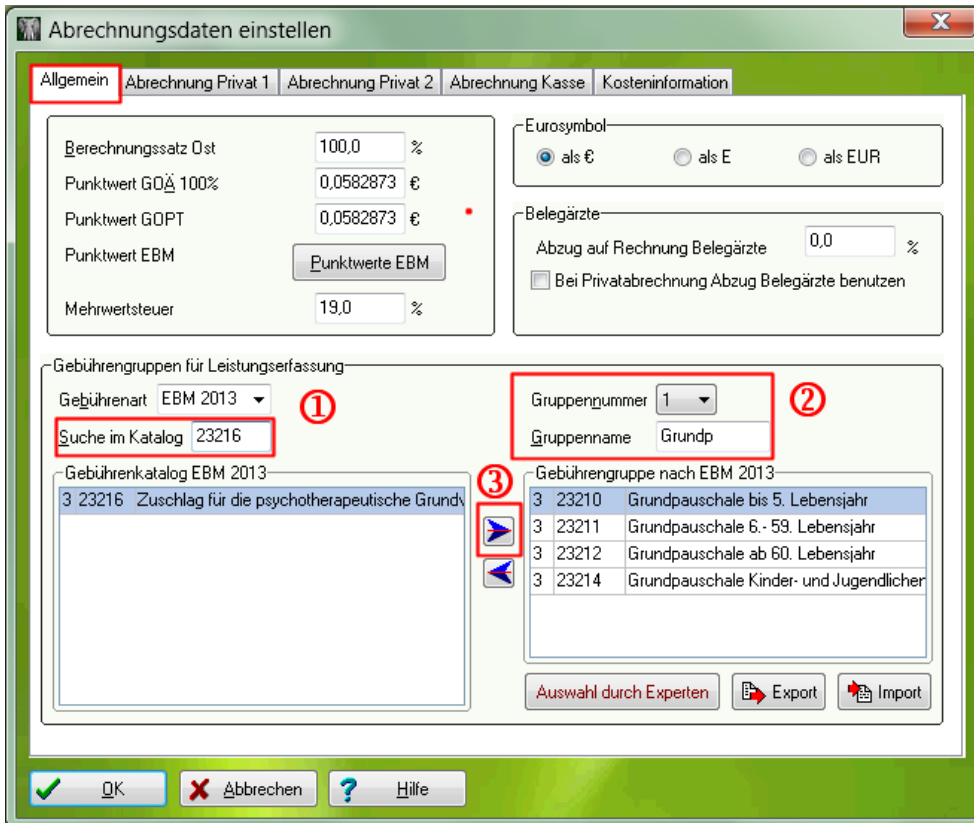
Abrechnungsdaten einstellen

Allgemein | Abrechnung Privat 1 | Abrechnung Privat 2 | Abrechnung Kasse | Kosteninformation

Berechnungssatz Ost 100,0 %
Punktwert GOÄ 100% 0,0582873 €
Punktwert GOPT 0,0582873 €
Punktwert EBM Punktwerte EBM
Mehrwertsteuer 19,0 %

Eurosymbol
als € als E als EUR

Belegärzte
Abzug auf Rechnung Belegärzte 0,0 %
Bei Privatabrechnung Abzug Belegärzte benutzen

Gebührengruppen für Leistungserfassung
Gebührenart EBM 2013
①
Suche im Katalog 23216
Gruppennummer 1
②
Gruppenname Grundp

Gebührenkatalog EBM 2013
3 23216 Zuschlag für die psychotherapeutische Grundv

③

Gebührengruppe nach EBM 2013
| 3 | 23210 | Grundpauschale bis 5. Lebensjahr |
|---|---|---|
| 3 | 23211 | Grundpauschale 6.- 59. Lebensjahr |
| 3 | 23212 | Grundpauschale ab 60. Lebensjahr |
| 3 | 23214 | Grundpauschale Kinder- und Jugendlicher |

Auswahl durch Experten | Export | Import

OK | Abbrechen | Hilfe